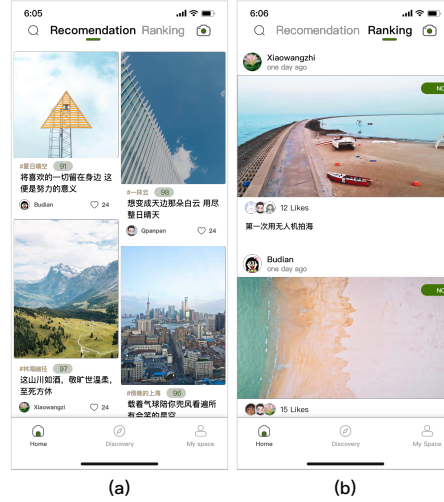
6:05

Recomendation Ranking

#夏日晴空 91

将喜欢的一切留在身边 这便是努力的意义

Budian 24

#一抹云 98

想变成天边那朵白云 用尽整日晴天

Gpanpan 24

#林海幽径 97

这山川如酒，敬旷世温柔，至死方休

Xiaowangzi 24

#俯瞰的上海 96

载着气球陪你兜风看遍所有会笑的星空

Home Discovery My space

(a)

6:06

Recomendation Ranking

Xiaowangzhi
one day ago

NO

12 Likes

第一次用无人机拍海

Budian
one day ago

NO

15 Likes

Home Discovery My Space

(b)